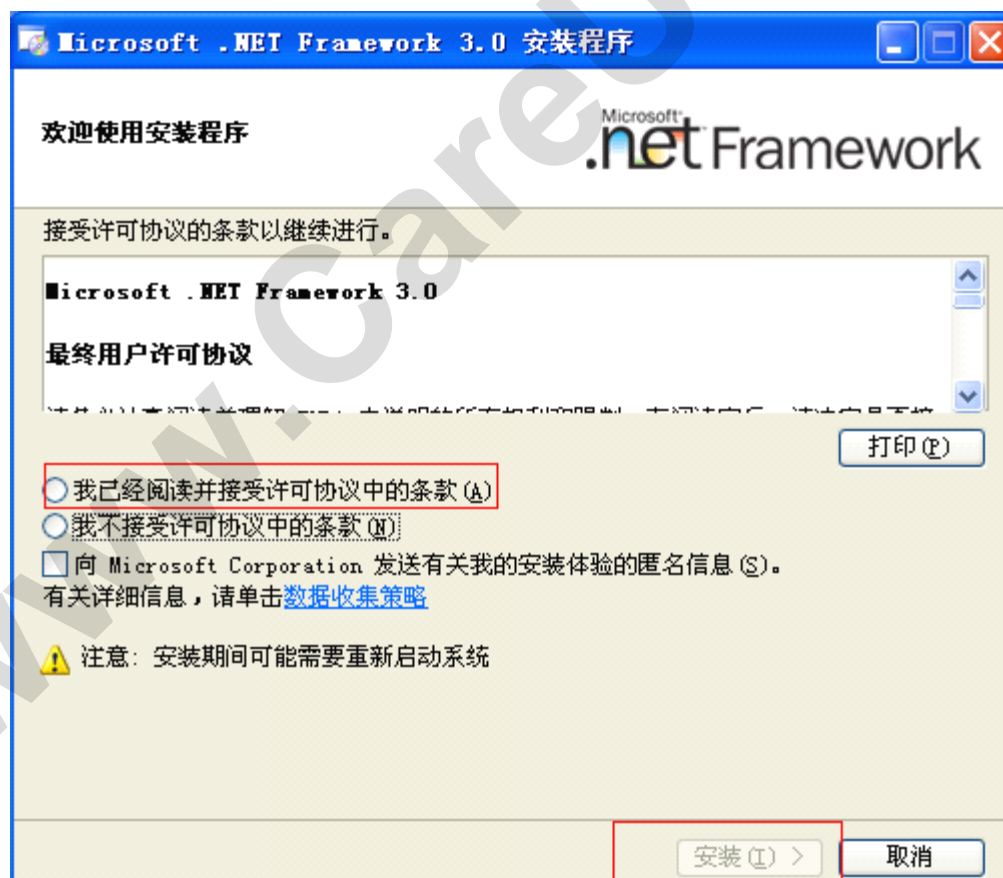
Microsoft .NET Framework 3.0 安装程序

欢迎使用安装程序

Microsoft .net Framework

接受许可协议的条款以继续进行。

Microsoft .NET Framework 3.0

最终用户许可协议

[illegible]

打印(P)

我已经阅读并接受许可协议中的条款(A)

我不接受许可协议中的条款(N)

向 Microsoft Corporation 发送有关我的安装体验的匿名信息(S)。
有关详细信息，请单击数据收集策略

注意：安装期间可能需要重新启动系统

安装(I) >

取消

www.careu